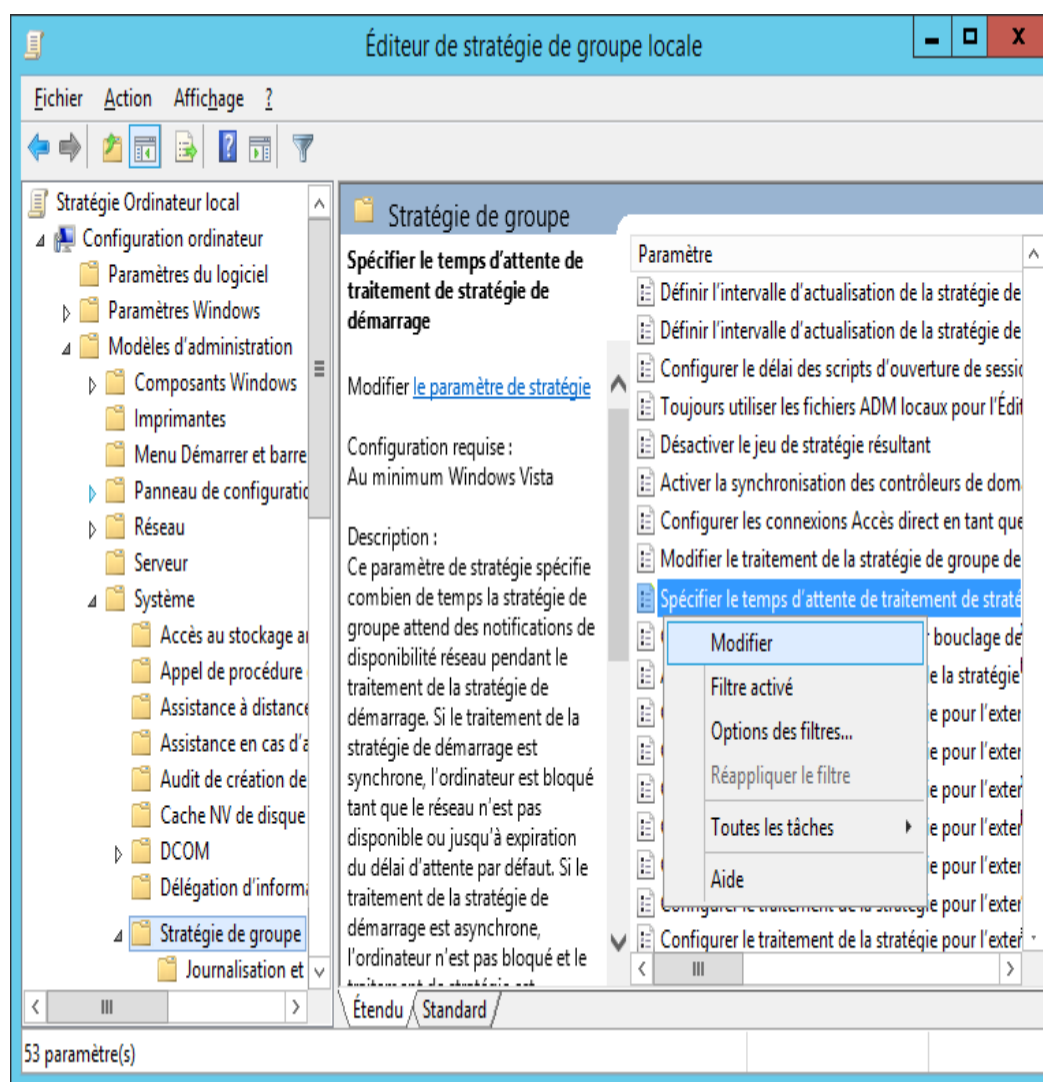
Éditeur de stratégie de groupe locale

Fichier Action Affichage ?

Stratégie Ordinateur local
Configuration ordinateur
Paramètres du logiciel
Paramètres Windows
Modèles d'administration
Composants Windows
Imprimantes
Menu Démarrer et barre
Panneau de configuratio
Réseau
Serveur
Système
Accès au stockage a
Appel de procédure
Assistance à distanc
Assistance en cas d'a
Audit de création de
Cache NV de disque
DCOM
Délégation d'inform
Stratégie de groupe
Journalisation et

Stratégie de groupe

Spécifier le temps d'attente de traitement de stratégie de démarrage

Modifier le paramètre de stratégie

Configuration requise :
Au minimum Windows Vista

Description :
Ce paramètre de stratégie spécifie combien de temps la stratégie de groupe attend des notifications de disponibilité réseau pendant le traitement de la stratégie de démarrage. Si le traitement de la stratégie de démarrage est synchrone, l'ordinateur est bloqué tant que le réseau n'est pas disponible ou jusqu'à expiration du délai d'attente par défaut. Si le traitement de la stratégie de démarrage est asynchrone, l'ordinateur n'est pas bloqué et le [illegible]

Paramètre
Définir l'intervalle d'actualisation de la stratégie de
Définir l'intervalle d'actualisation de la stratégie de
Configurer le délai des scripts d'ouverture de sessio
Toujours utiliser les fichiers ADM locaux pour l'Édit
Désactiver le jeu de stratégie résultant
Activer la synchronisation des contrôleurs de dom
Configurer les connexions Accès direct en tant que
Modifier le traitement de la stratégie de groupe de
Spécifier le temps d'attente de traitement de straté
bouclage de
la stratégie
e pour l'exter
e pour l'exter
e pour l'exter
e pour l'exter
e pour l'exter
Configurer le traitement de la stratégie pour l'exter
Configurer le traitement de la stratégie pour l'exter

Modifier
Filtre activé
Options des filtres...
Réappliquer le filtre
Toutes les tâches
Aide

Étendu Standard

53 paramètre(s)